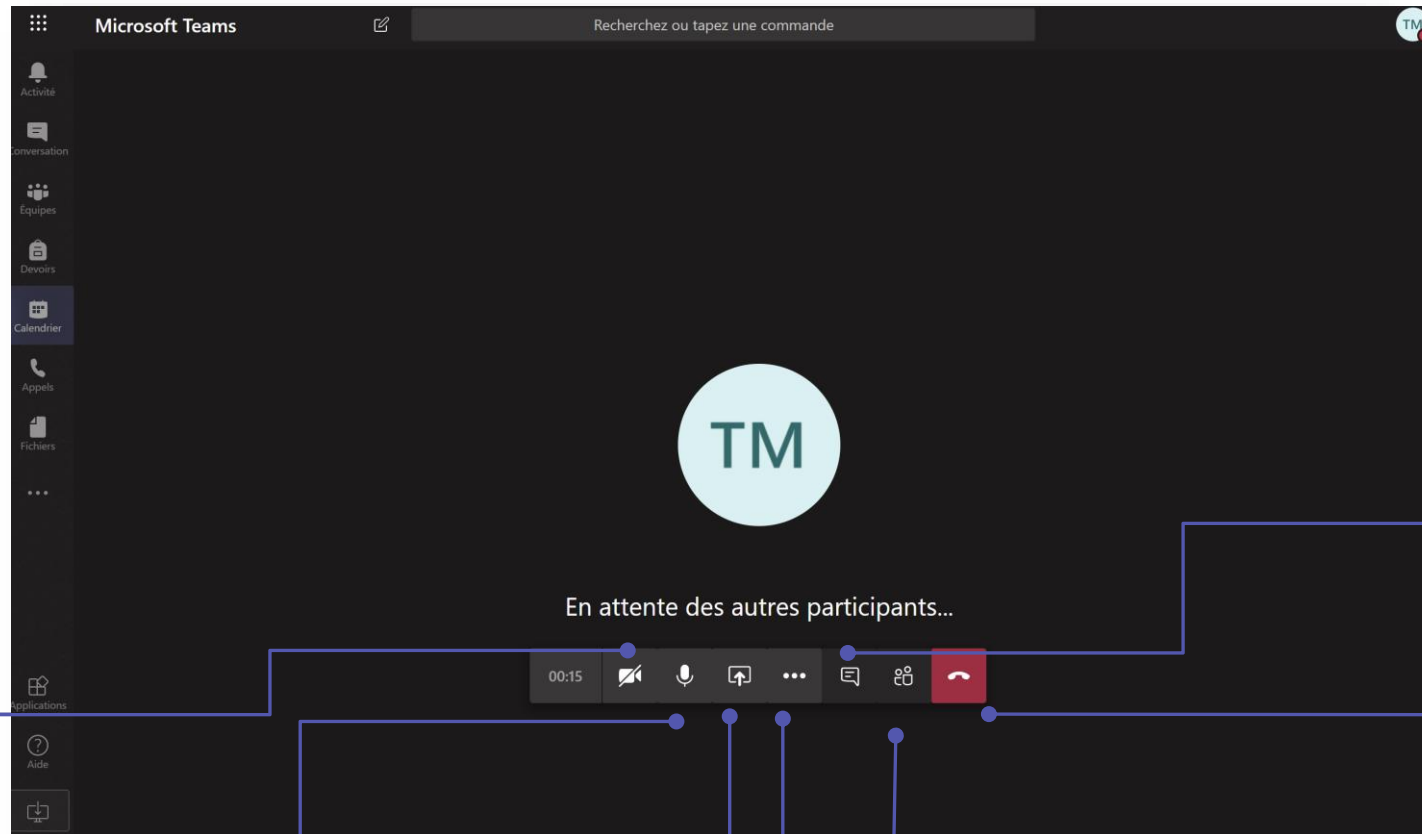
Microsoft Teams

Recherchez ou tapez une commande

TM

Activité

Conversation

Équipes

Devoirs

Calendrier

Appels

Fichiers

...

Applications

Aide

TM

En attente des autres participants...

00:15

...